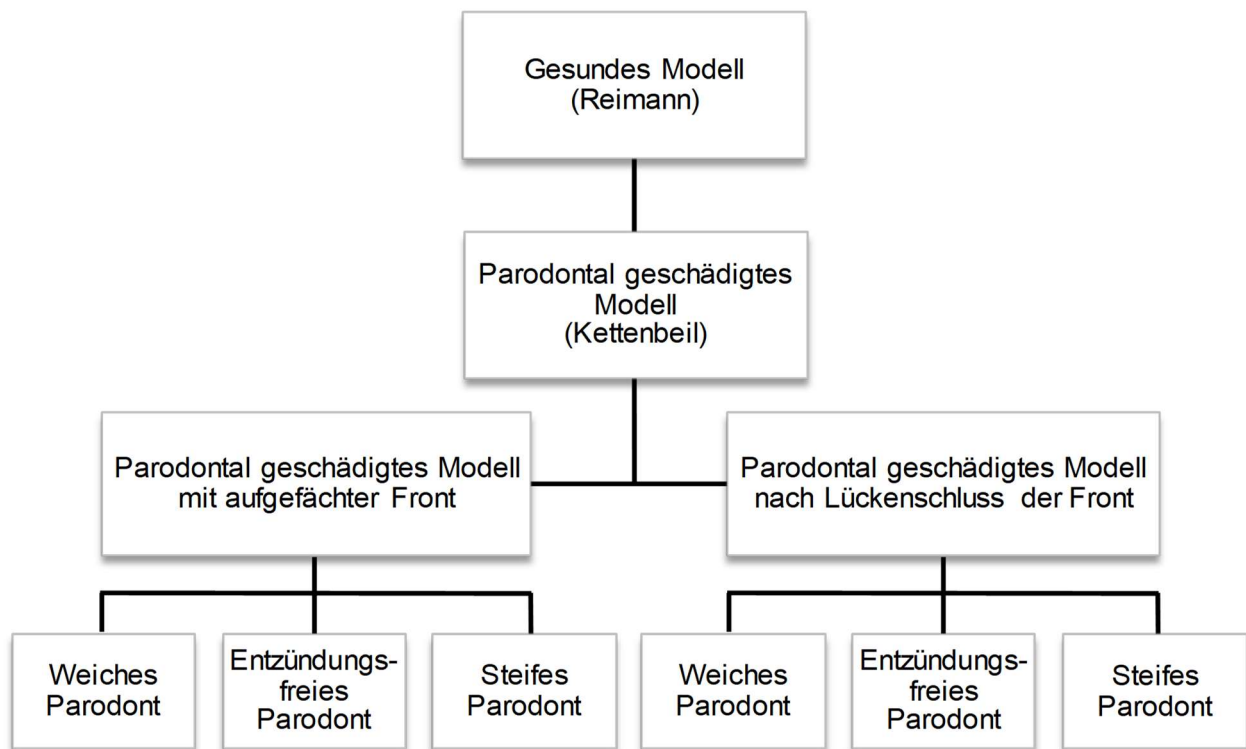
Gesundes Modell
(Reimann)

Parodontal geschädigtes Modell
(Kettenbeil)

Parodontal geschädigtes Modell mit aufgefächter Front

Parodontal geschädigtes Modell nach Lückenschluss der Front

Weiches Parodont

Entzündungsfreies Parodont

Steifes Parodont

Weiches Parodont

Entzündungsfreies Parodont

Steifes Parodont